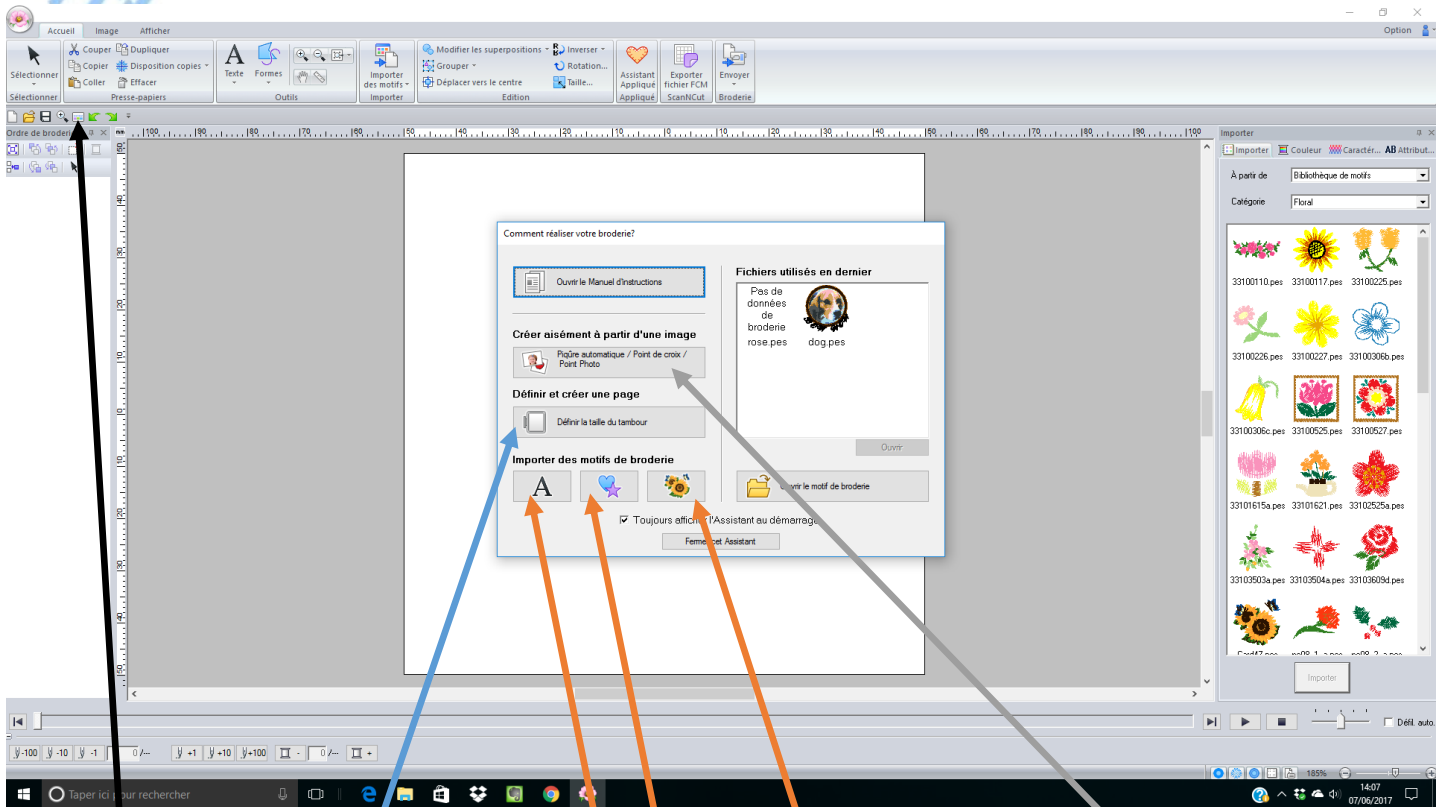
Accueil Image Afficher

Option

Sélectionner
Sélectionner

Couper Dupliquer
Copier Disposition copies
Coller Effacer
Presse-papiers

Texte Formes
Outils

Importer des motifs
Importer

Modifier les superpositions Inverser
Grouper Rotation...
Déplacer vers le centre Taille...
Edition

Assistant Appliqué
Appliqué

Exporter fichier FCM
ScanNCut

Envoyer
Broderie

Ordre de broderie

Importer

Importer Couleur Caractér... Attribut...

À partir de Bibliothèque de motifs

Catégorie Floral

33100110.pes 33100117.pes 33100225.pes
33100226.pes 33100227.pes 33100306b.pes
33100306c.pes 33100525.pes 33100527.pes
33101615a.pes 33101621.pes 33102525a.pes
33103503a.pes 33103504a.pes 33103609d.pes

Importer

Comment réaliser votre broderie?

Ouvrir le Manuel d'instructions

Créer aisément à partir d'une image

Piqûre automatique / Point de croix / Point Photo

Définir et créer une page

Définir la taille du tambour

Importer des motifs de broderie

Fichiers utilisés en dernier

Pas de données de broderie
rose.pes

dog.pes

Ouvrir

Ouvrir le motif de broderie

Toujours afficher l'Assistant au démarrage

Fermer cet Assistant

Défil. auto.

Taper ici pour rechercher

185%

14:07
07/06/2017